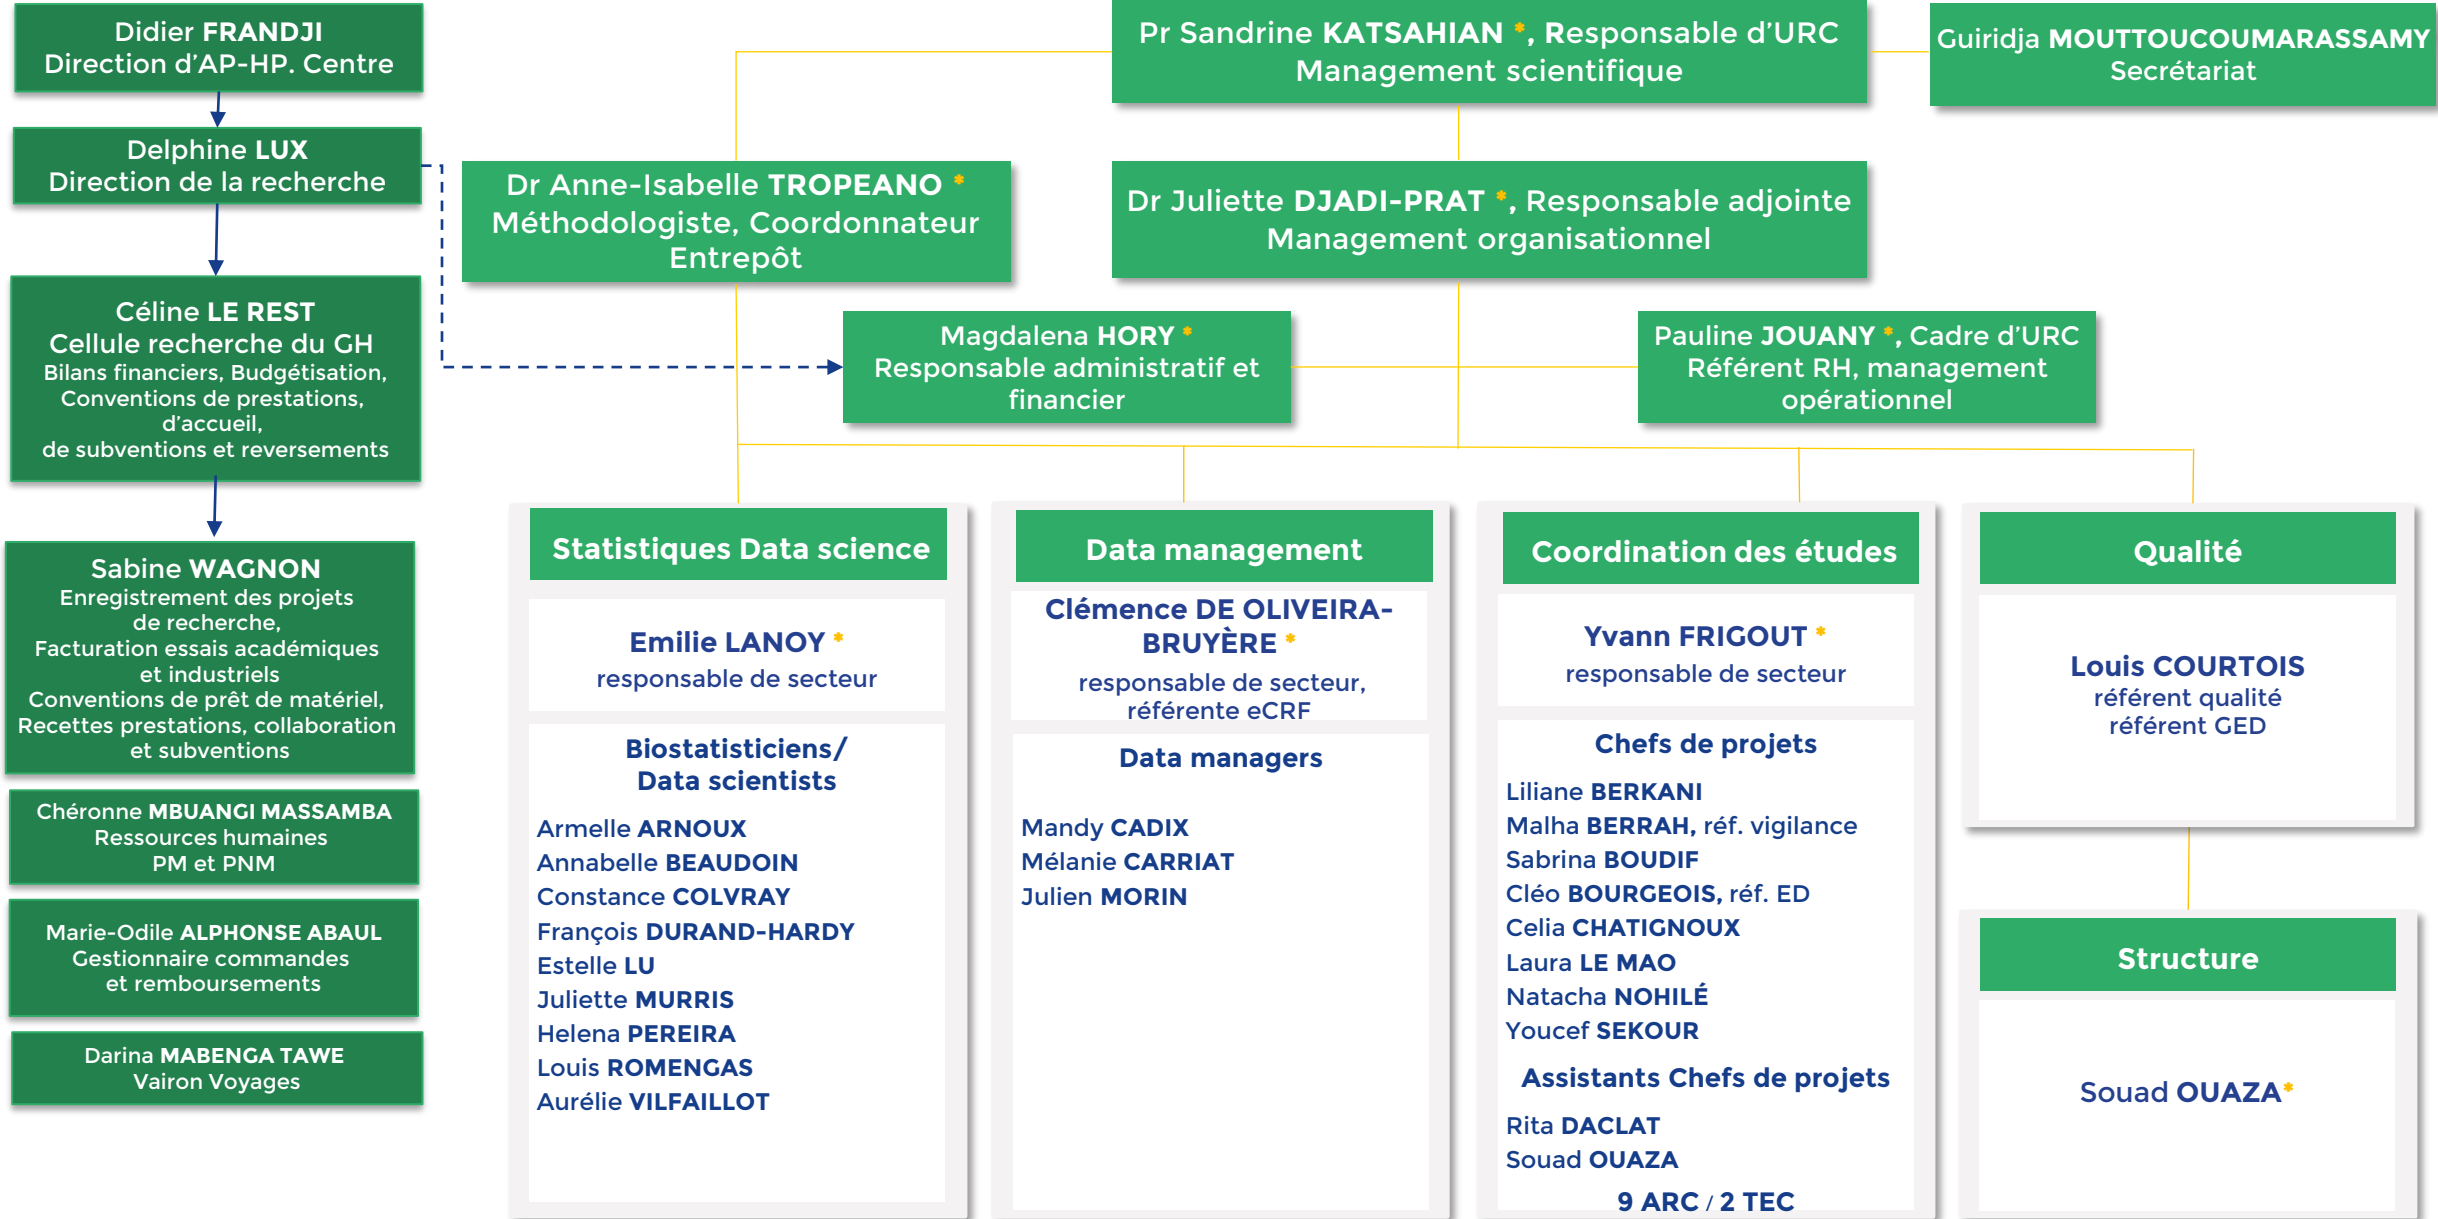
Didier FRANDJI
Direction d'AP-HP. Centre

Delphine LUX
Direction de la recherche

Céline LE REST
Cellule recherche du GH
Bilans financiers, Budgétisation, Conventions de prestations, d'accueil, de subventions et reversements

Sabine WAGNON
Enregistrement des projets de recherche, Facturation essais académiques et industriels
Conventions de prêt de matériel, Recettes prestations, collaboration et subventions

Chéronne MBUANGI MASSAMBA
Ressources humaines
PM et PNM

Marie-Odile ALPHONSE ABAUL
Gestionnaire commandes et remboursements

Darina MABENGA TAWE
Vairon Voyages

Pr Sandrine KATSAHIAN *, Responsable d'URC
Management scientifique

Guiridja MOUTTOUCOUMARASSAMY
Secrétariat

Dr Anne-Isabelle TROPEANO *
Méthodologiste, Coordonnateur Entrepôt

Dr Juliette DJADI-PRAT *, Responsable adjointe
Management organisationnel

Magdalena HORY *
Responsable administratif et financier

Pauline JOUANY *, Cadre d'URC
Référent RH, management opérationnel

Statistiques Data science

Emilie LANOY *
responsable de secteur

Biostatisticiens/ Data scientists

Armelle ARNOUX
Annabelle BEAUDOIN
Constance COLVRAY
François DURAND-HARDY
Estelle LU
Juliette MURRIS
Helena PEREIRA
Louis ROMENGAS
Aurélie VILFAILLOT

Data management

Clémence DE OLIVEIRA-BRUYÈRE *
responsable de secteur, référente eCRF

Data managers

Mandy CADIX
Mélanie CARRIAT
Julien MORIN

Coordination des études

Yvann FRIGOUT *
responsable de secteur

Chefs de projets

Liliane BERKANI
Malha BERRAH, réf. vigilance
Sabrina BOUDIF
Cléo BOURGEOIS, réf. ED
Celia CHATIGNOUX
Laura LE MAO
Natacha NOHILÉ
Youcef SEKOUR

Assistants Chefs de projets

Rita DACLAT
Souad OUAZA

9 ARC / 2 TEC

Qualité

Louis COURTOIS
référent qualité
référent GED

Structure

Souad OUAZA*